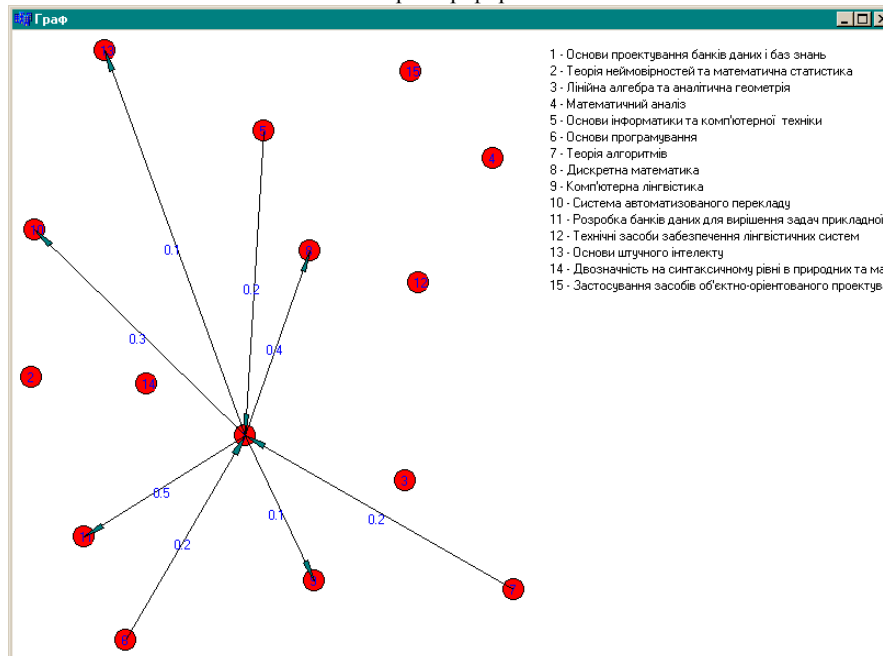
Граф

1 - Основи проектування банків даних і баз знань
2 - Теорія неймовірностей та математична статистика
3 - Лінійна алгебра та аналітична геометрія
4 - Математичний аналіз
5 - Основи інформатики та комп'ютерної техніки
6 - Основи програмування
7 - Теорія алгоритмів
8 - Дискретна математика
9 - Комп'ютерна лінгвістика
10 - Система автоматизованого перекладу
11 - Розробка банків даних для вирішення задач прикладної
12 - Технічні засоби забезпечення лінгвістичних систем
13 - Основи штучного інтелекту
14 - Двозначність на синтаксичному рівні в природних та ма
15 - Застосування засобів об'єктно-орієнтованого проекту

13
15
5
4
10
9
12
2
14
3
11
8
7
6
0.1
0.2
0.3
0.4
0.5
0.1
0.2
0.2